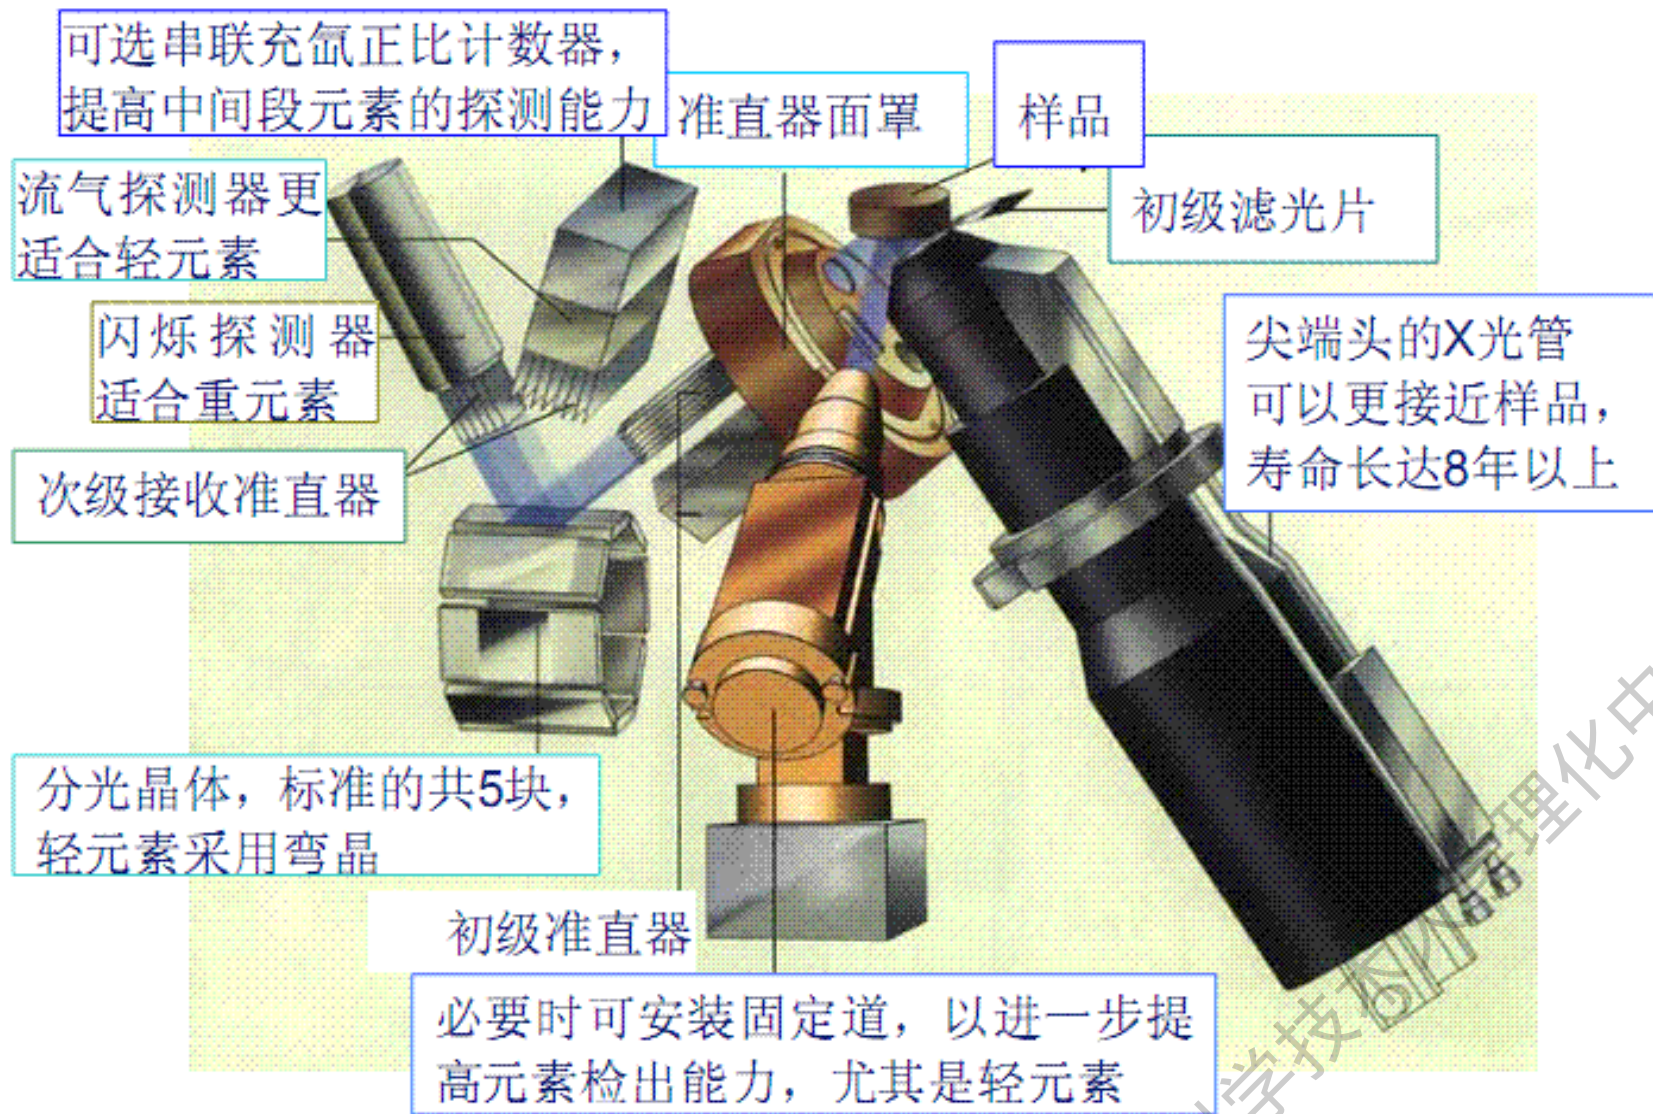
可选串联充氙正比计数器，提高中间段元素的探测能力

准直器面罩

样品

流气探测器更适合轻元素

初级滤光片

闪烁探测器适合重元素

尖端头的X光管可以更接近样品，寿命长达8年以上

次级接收准直器

分光晶体，标准的共5块，轻元素采用弯晶

初级准直器

必要时可安装固定道，以进一步提高元素检出能力，尤其是轻元素

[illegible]学技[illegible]理化中